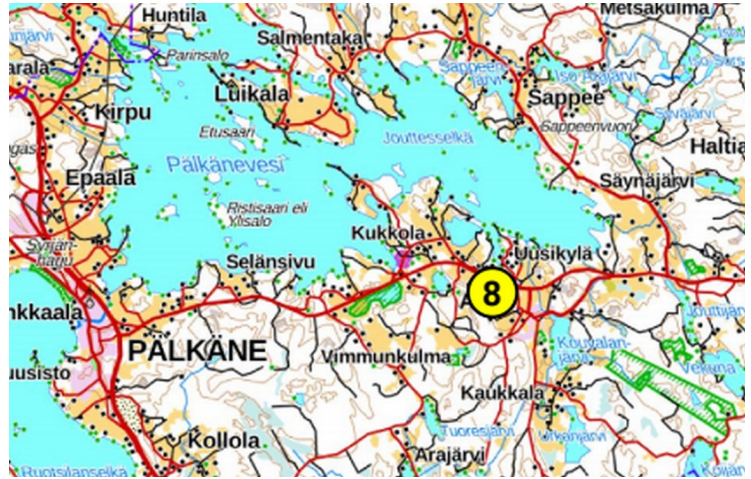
Huntila
Metsäkulma
ärvi
arala
Parinsalo
Salmentaka
Sappeenjärvi
Iso Pajajärvi
Luikala
Sappee
Kirpu
Etusaari
Sappeenvuori
Siivajärvi
Jouttesselkä
Haltia
Pälkänevesi
gas
Epaala
Säynäjärvi
Ristisaari eli Ylisalo
Kukkola
Syrjänhagu
Uusikylä
Selänsivu
8
Juuttijärvi
nkkaala
Kouvalanjärvi
PÄLKÄNE
Vimmunkulma
Vehuna
uusisto
Kaukkala
Tuoresjärvi
Urianjärvi
Kollola
Ruotsalanselkä
Arajärvi
Kovanj